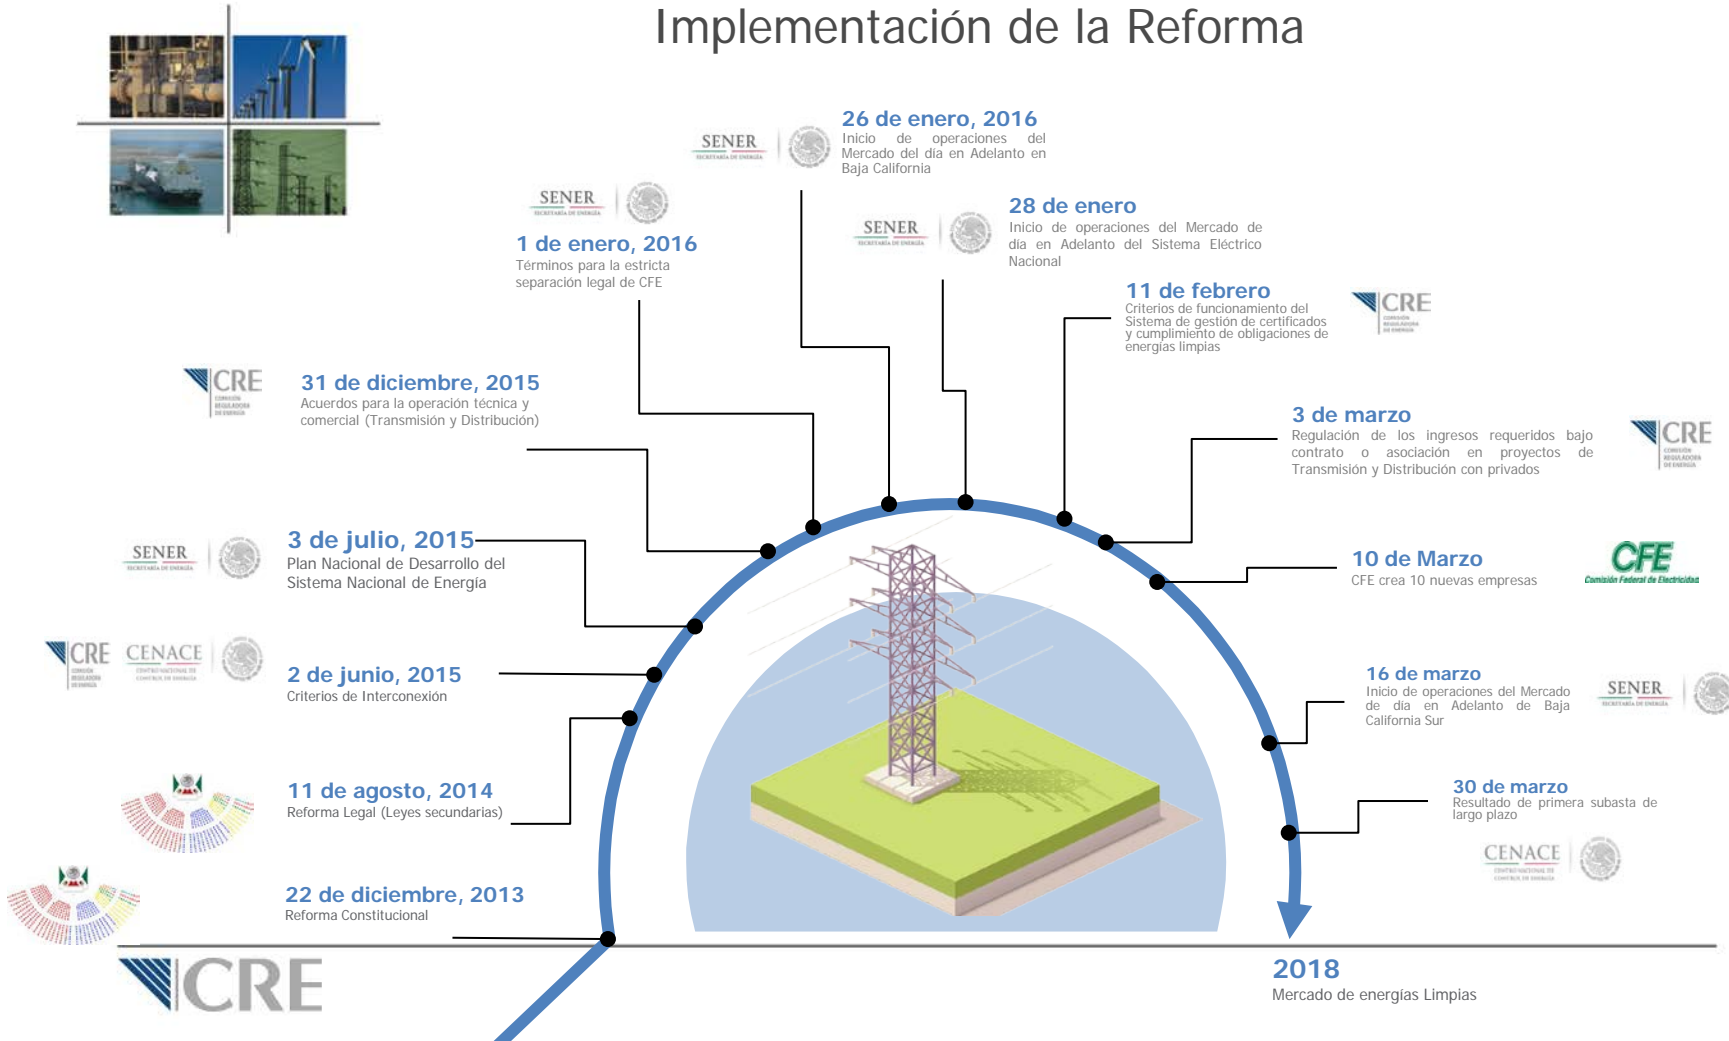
Implementación de la Reforma

SENER

26 de enero, 2016
Inicio de operaciones del Mercado del día en Adelanto en Baja California

SENER

1 de enero, 2016
Términos para la estricta separación legal de CFE

SENER

28 de enero
Inicio de operaciones del Mercado de día en Adelanto del Sistema Eléctrico Nacional

11 de febrero
Criterios de funcionamiento del Sistema de gestión de certificados y cumplimiento de obligaciones de energías limpias

CRE

CRE

31 de diciembre, 2015
Acuerdos para la operación técnica y comercial (Transmisión y Distribución)

3 de marzo
Regulación de los ingresos requeridos bajo contrato o asociación en proyectos de Transmisión y Distribución con privados

CRE

SENER

3 de julio, 2015
Plan Nacional de Desarrollo del Sistema Nacional de Energía

10 de Marzo
CFE crea 10 nuevas empresas

CFE
Comisión Federal de Electricidad

CRE CENACE

2 de junio, 2015
Criterios de Interconexión

16 de marzo
Inicio de operaciones del Mercado de día en Adelanto de Baja California Sur

SENER

11 de agosto, 2014
Reforma Legal (Leyes secundarias)

30 de marzo
Resultado de primera subasta de largo plazo

CENACE

22 de diciembre, 2013
Reforma Constitucional

CRE

2018
Mercado de energías Limpias